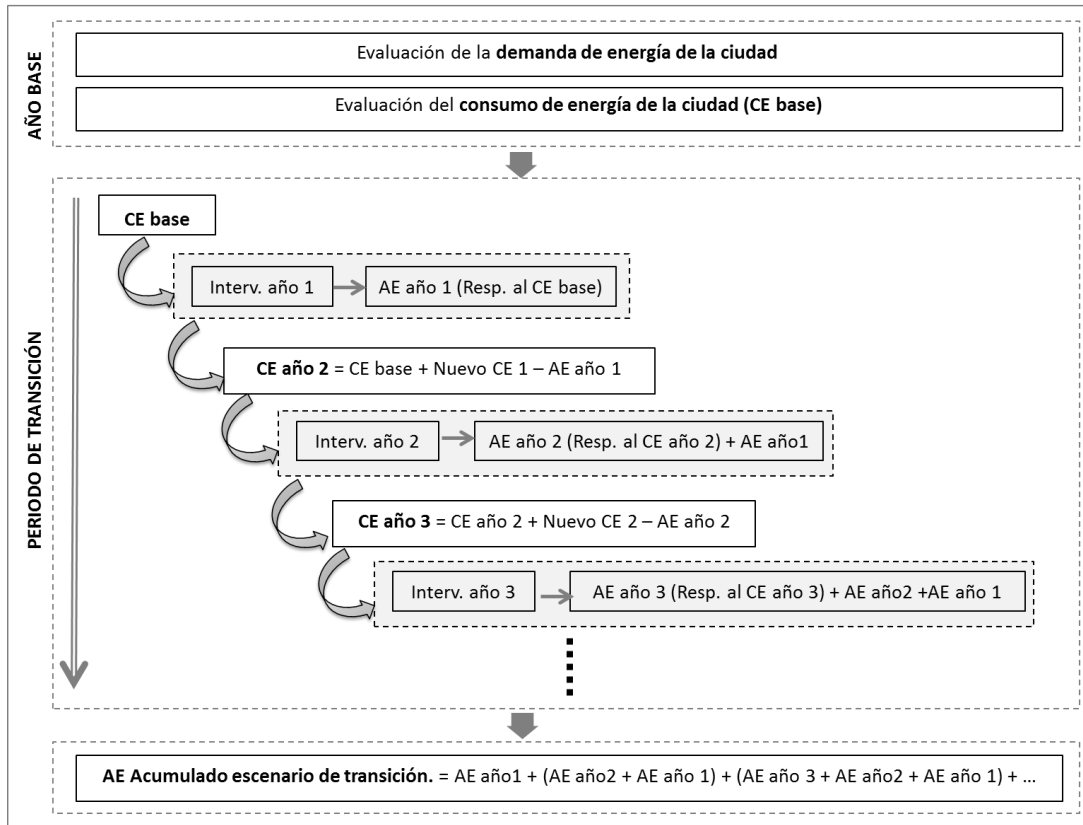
AÑO BASE

Evaluación de la **demanda de energía de la ciudad**

Evaluación del **consumo de energía de la ciudad (CE base)**

PERIODO DE TRANSICIÓN

**CE base**

Interv. año 1

AE año 1 (Resp. al CE base)

**CE año 2** = CE base + Nuevo CE 1 – AE año 1

Interv. año 2

AE año 2 (Resp. al CE año 2) + AE año1

**CE año 3** = CE año 2 + Nuevo CE 2 – AE año 2

Interv. año 3

AE año 3 (Resp. al CE año 3) + AE año2 +AE año 1

**AE Acumulado escenario de transición.** = AE año1 + (AE año2 + AE año 1) + (AE año 3 + AE año2 + AE año 1) + ...